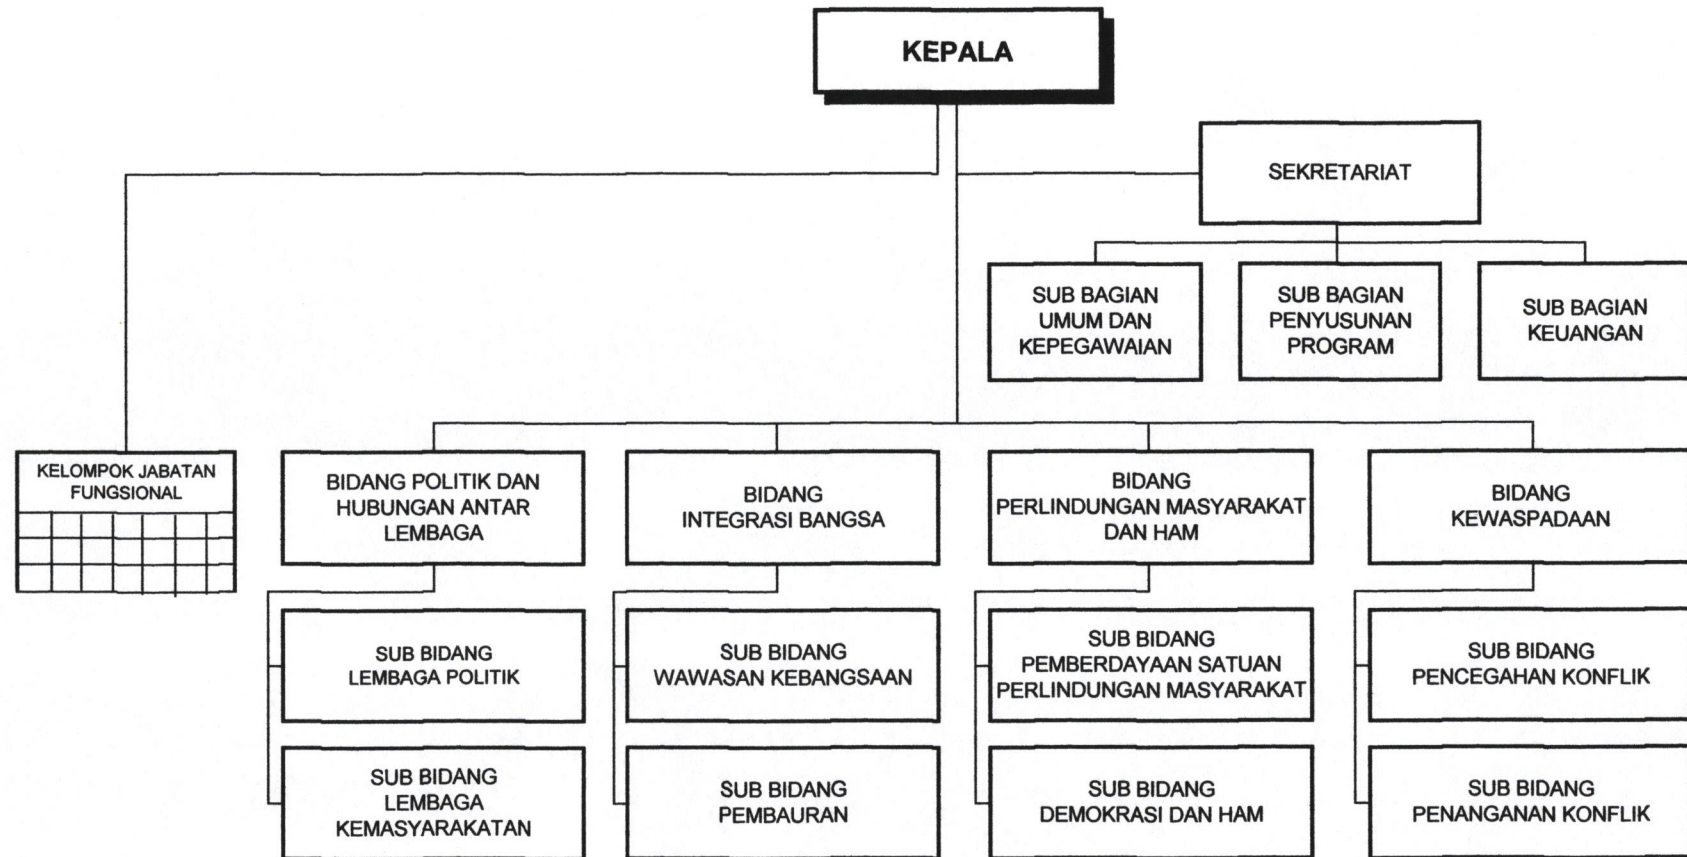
KEPALA

SEKRETARIAT

SUB BAGIAN UMUM DAN KEPEGAWAIAN

SUB BAGIAN PENYUSUNAN PROGRAM

SUB BAGIAN KEUANGAN

KELOMPOK JABATAN FUNGSIONAL

BIDANG POLITIK DAN HUBUNGAN ANTAR LEMBAGA

BIDANG INTEGRASI BANGSA

BIDANG PERLINDUNGAN MASYARAKAT DAN HAM

BIDANG KEWASPADAAN

SUB BIDANG LEMBAGA POLITIK

SUB BIDANG LEMBAGA KEMASYARAKATAN

SUB BIDANG WAWASAN KEBANGSAAN

SUB BIDANG PEMBAURAN

SUB BIDANG PEMBERDAYAAN SATUAN PERLINDUNGAN MASYARAKAT

SUB BIDANG DEMOKRASI DAN HAM

SUB BIDANG PENCEGAHAN KONFLIK

SUB BIDANG PENANGANAN KONFLIK